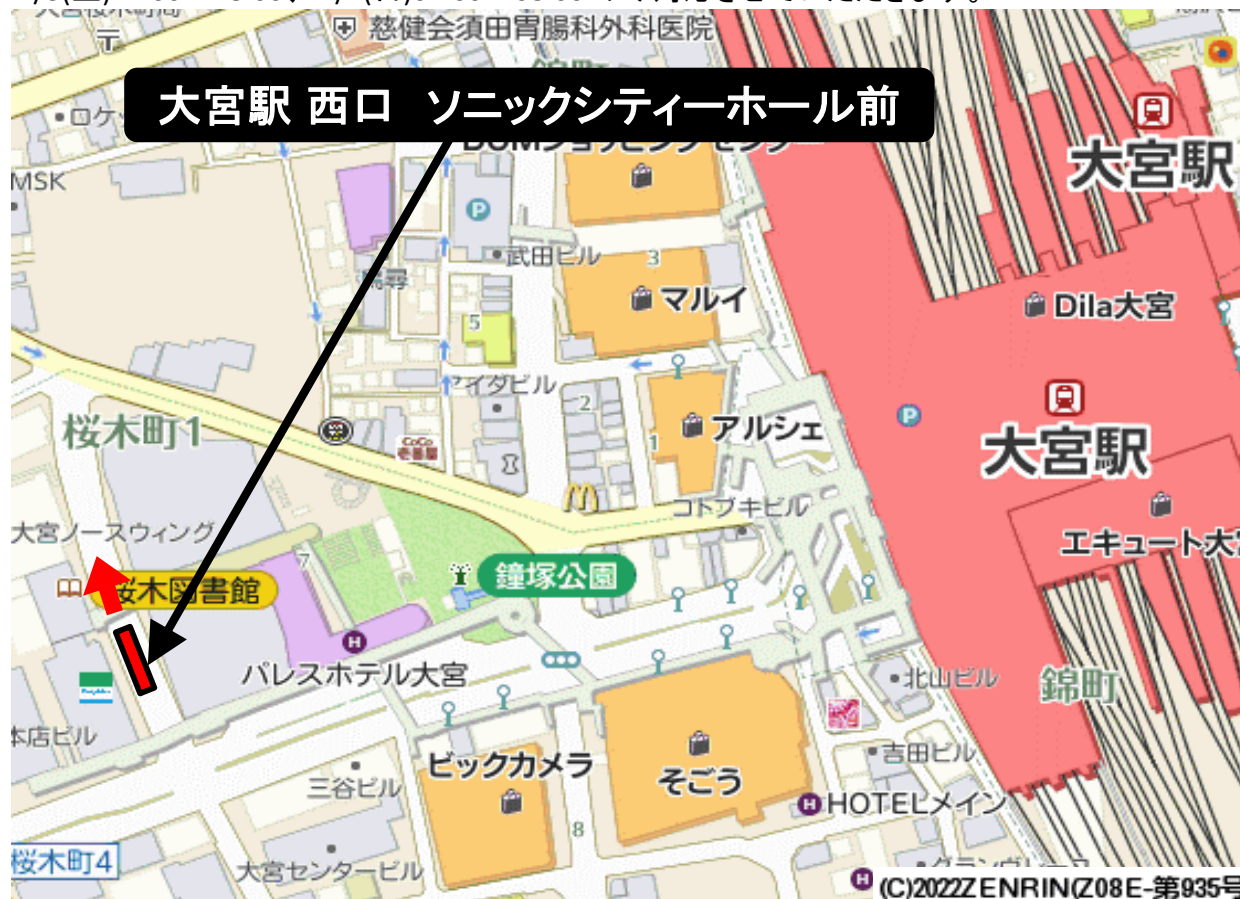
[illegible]
慈健会須田胃腸科外科医院
大宮駅 西口 ソニックシティーホール前
DOMショッピングセンター
大宮駅
MSK
武田ビル
3
マルイ
5
Dila大宮
アイダビル
2
アルシェ
1
大宮駅
桜木町1
コトブキビル
エキュート大宮
大宮ノースウィング
7
鐘塚公園
桜木図書館
パレスホテル大宮
北山ビル
錦町
本店ビル
吉田ビル
ビックカメラ
そごう
三谷ビル
8
HOTELメイン
桜木町4
大宮センタービル
(C)2022ZENRIN(Z08E-第935号